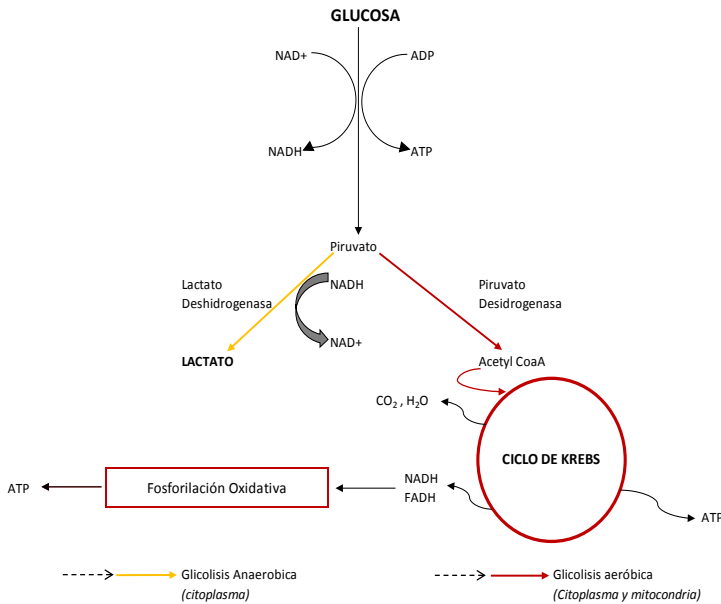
GLUCOSA

NAD+
ADP
NADH
ATP

Piruvato

Lactato Deshidrogenasa
NADH
NAD+
LACTATO

Piruvato Desidrogenasa
Acetyl CoaA

$CO_2$ , $H_2O$

CICLO DE KREBS

ATP
Fosforilación Oxidativa
NADH
FADH
ATP

Glicolisis Anaerobica
(citoplasma)

Glicolisis aeróbica
(Citoplasma y mitocondria)